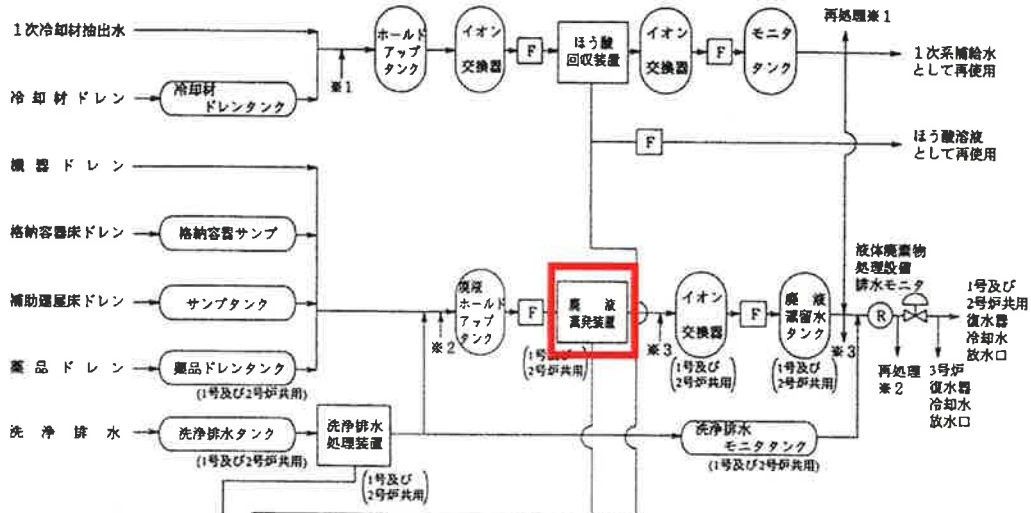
1次冷却材抽出水

冷却材ドレン

冷却材ドレンタンク

機器ドレン

格納容器床ドレン

格納容器サンプ

補助建屋床ドレン

サンプタンク

薬品ドレン

薬品ドレンタンク

(1号及び2号炉共用)

洗浄排水

洗浄排水タンク

(1号及び2号炉共用)

洗浄排水処理装置

(1号及び2号炉共用)

ホールドアップタンク

※1

イオン交換器

F

ほう酸回収装置

イオン交換器

F

モニタタンク

再処理※1

1次系補給水として再使用

F

ほう酸溶液として再使用

廃液ホールドアップタンク

※2

F

廃液蒸発装置

(1号及び2号炉共用)

※3

イオン交換器

(1号及び2号炉共用)

F

廃液濃縮水タンク

(1号及び2号炉共用)

※3

液体廃棄物処理設備排水モニタ

R

再処理※2

1号及び2号炉共用復水器冷却水放水口

3号炉復水器冷却水放水口

洗浄排水モニタタンク

(1号及び2号炉共用)